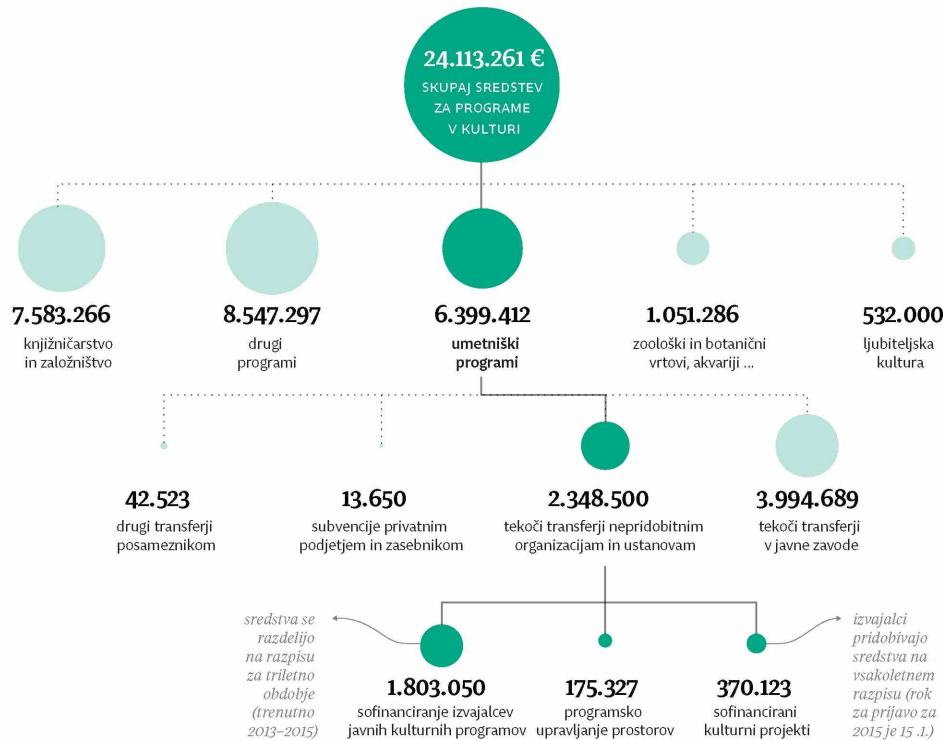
24.113.261 €
SKUPAJ SREDSTEV ZA PROGRAME V KULTURI

7.583.266
knjižničarstvo in založništvo

8.547.297
drugi programi

6.399.412
umetniški programi

1.051.286
zoološki in botanični vrtovi, akvariji ...

532.000
ljubiteljska kultura

42.523
drugi transferji posameznikom

13.650
subvencije privatnim podjetjem in zasebnikom

2.348.500
tekoči transferji nepridobitnim organizacijam in ustanovam

3.994.689
tekoči transferji v javne zavode

sredstva se razdelijo na razpisu za triletno obdobje (trenutno 2013–2015)

1.803.050
sofinanciranje izvajalcev javnih kulturnih programov

175.327
programsko upravljanje prostorov

370.123
sofinancirani kulturni projekti

izvajalci pridobivajo sredstva na vsakoletnem razpisu (rok za prijavo za 2015 je 15 .1.)